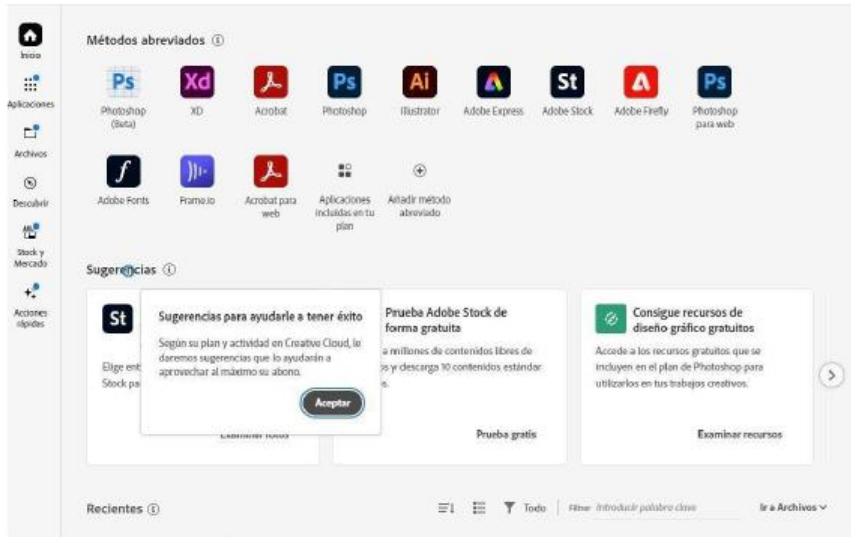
Inicio
Aplicaciones
Archivos
Descubrir
Stock y Mercado
Acciones rápidas

Métodos abreviados ⓘ

Ps Photoshop (Beta)
Xd XD
Acrobat
Ps Photoshop
Ai Illustrator
Adobe Express
St Adobe Stock
Adobe Firefly
Ps Photoshop para web

Adobe Fonts
Frame.io
Acrobat para web
Aplicaciones incluidas en tu plan
Añadir método abreviado

Sugerencias ⓘ

St
Elige ent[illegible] Stock pa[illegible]

Sugerencias para ayudarle a tener éxito
Según su plan y actividad en Creative Cloud, le daremos sugerencias que lo ayudarán a aprovechar al máximo su abono.
Aceptar

Examinar fotos

Prueba Adobe Stock de forma gratuita
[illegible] a millones de contenidos libres de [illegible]os y descarga 10 contenidos estándar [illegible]s.
Prueba gratis

Consigue recursos de diseño gráfico gratuitos
Accede a los recursos gratuitos que se incluyen en el plan de Photoshop para utilizarlos en tus trabajos creativos.
Examinar recursos

Recientes ⓘ
Todo
Filtrar Introducir palabra clave
Ir a Archivos